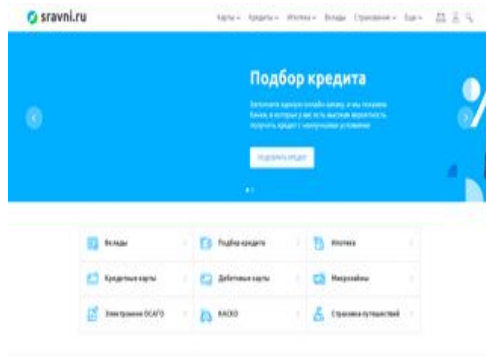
sravni.ru

Карты Кредиты Ипотека Вклады Страхование Ещё

Подбор кредита

Заполните единую онлайн-заявку, и мы покажем банки, в которых у вас есть высокая вероятность получить кредит с выгодными условиями

ПОДОБРАТЬ КРЕДИТ

Вклады

Подбор кредита

Ипотека

Кредитные карты

Дебетовые карты

Микрозаймы

Электронное ОСАГО

КАСКО

Страховка путешествий